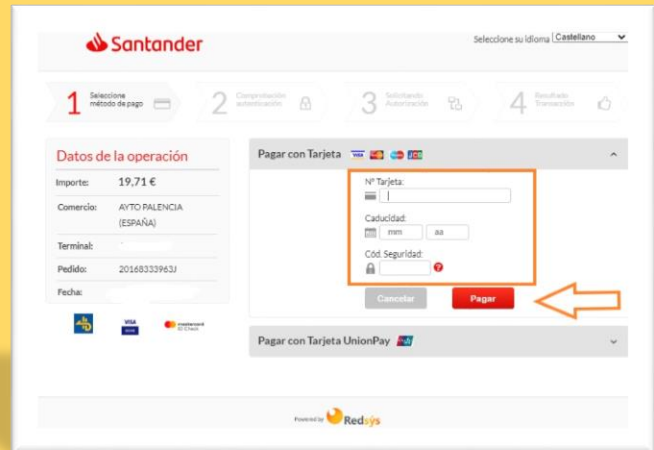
Santander

Seleccione su idioma Castellano

1 Seleccione método de pago
2 Comprobación autenticación
3 Solicitando Autorización
4 Resultado Transacción

Datos de la operación

| Importe: | 19,71 € |
|---|---|
| Comercio: | AYTO PALENCIA (ESPAÑA) |
| Terminal: | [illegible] |
| Pedido: | 20168333963J |
| Fecha: | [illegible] |

VISA
mastercard ID Check

Pagar con Tarjeta

Nº Tarjeta:

Caducidad:
mm aa

Cód. Seguridad:

Cancelar
Pagar

Pagar con Tarjeta UnionPay

Powered by Redsys